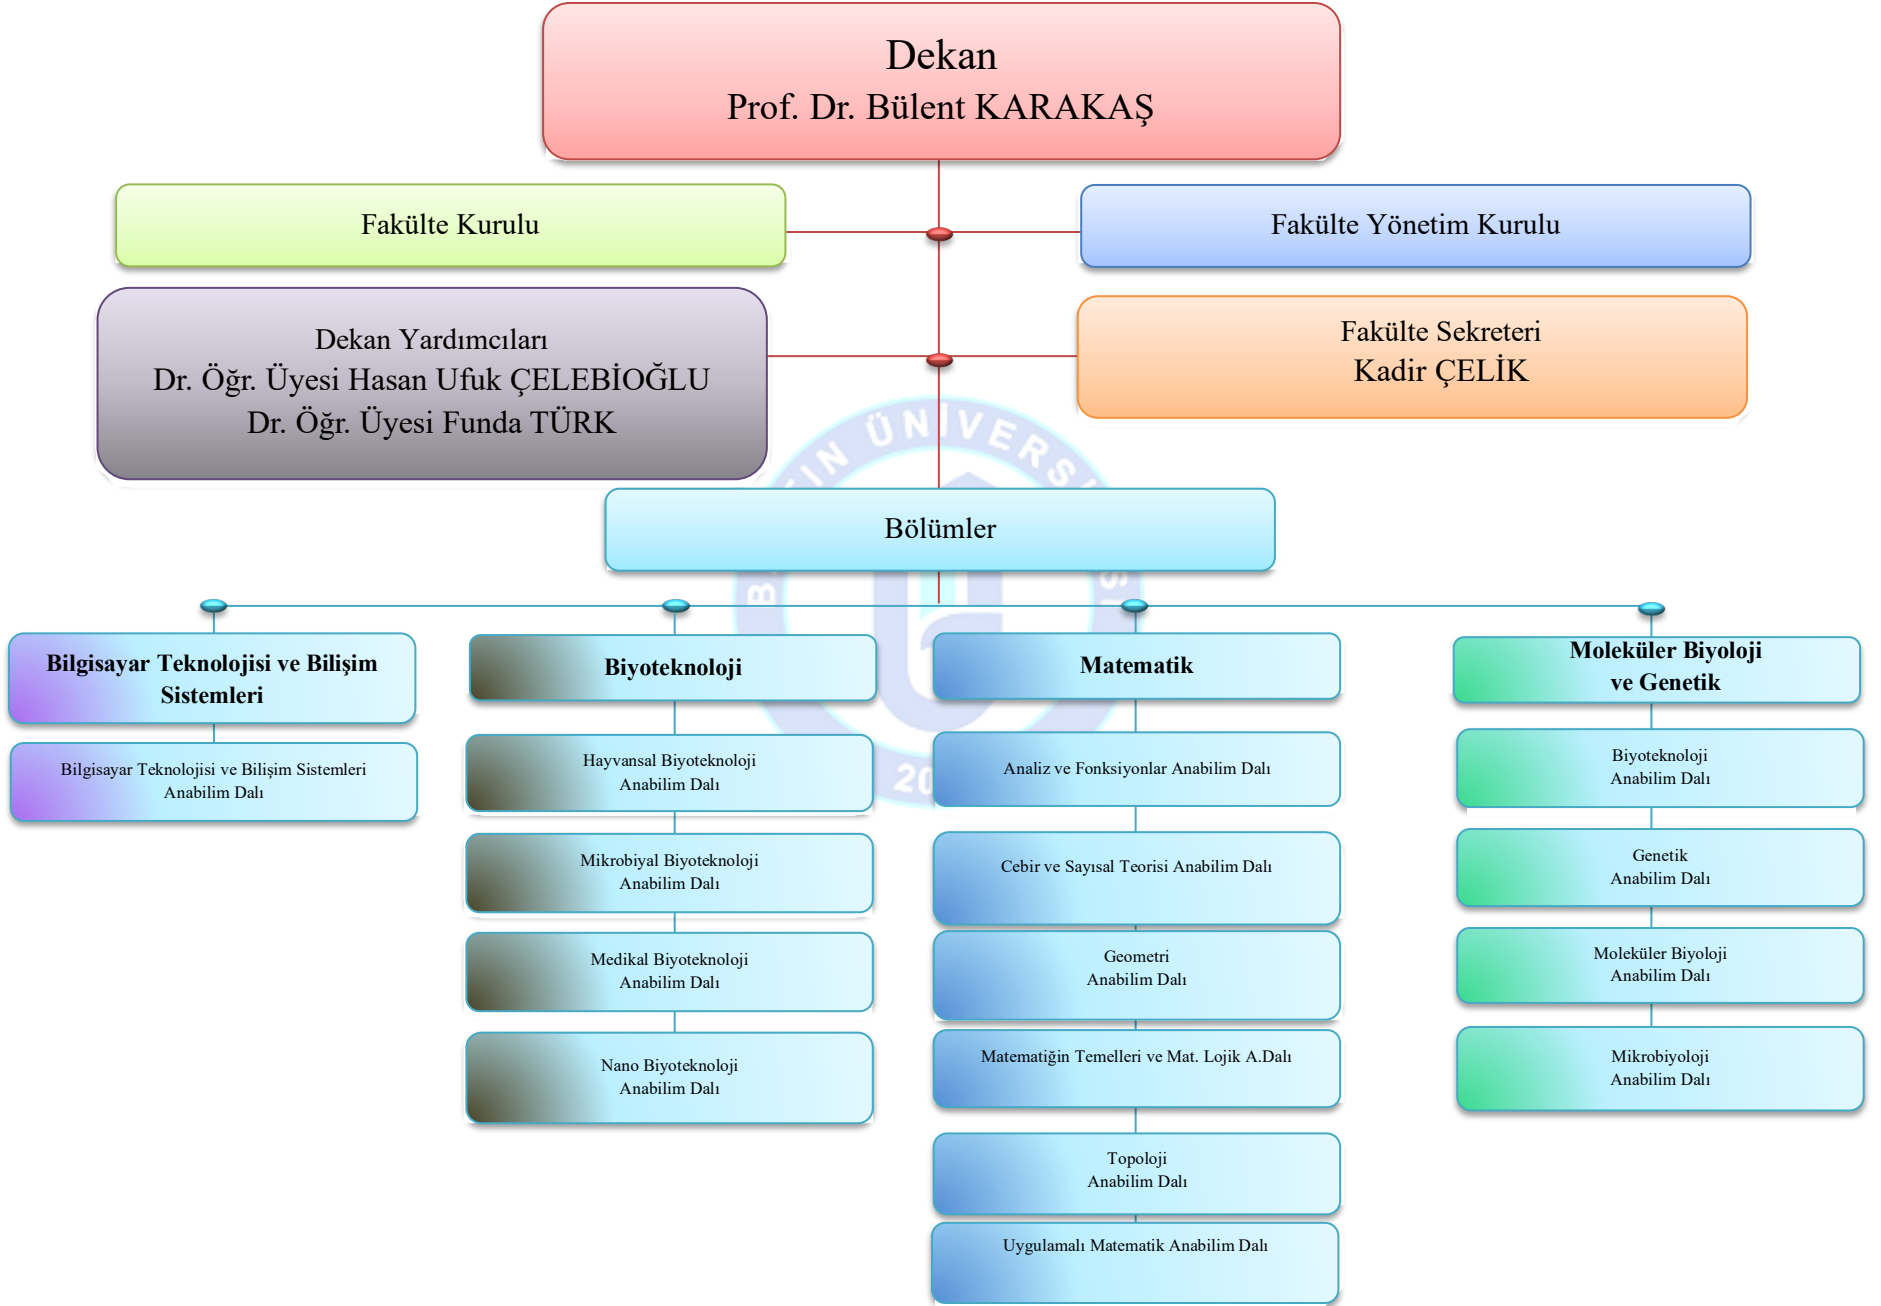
Dekan
Prof. Dr. Bülent KARAKAŞ

Fakülte Kurulu

Fakülte Yönetim Kurulu

Dekan Yardımcıları
Dr. Öğr. Üyesi Hasan Ufuk ÇELEBİOĞLU
Dr. Öğr. Üyesi Funda TÜRK

Fakülte Sekreteri
Kadir ÇELİK

Bölümler

Bilgisayar Teknolojisi ve Bilişim Sistemleri

Bilgisayar Teknolojisi ve Bilişim Sistemleri Anabilim Dalı

Biyoteknoloji

Hayvansal Biyoteknoloji Anabilim Dalı

Mikrobiyal Biyoteknoloji Anabilim Dalı

Medikal Biyoteknoloji Anabilim Dalı

Nano Biyoteknoloji Anabilim Dalı

Matematik

Analiz ve Fonksiyonlar Anabilim Dalı

Cebir ve Sayısal Teorisi Anabilim Dalı

Geometri Anabilim Dalı

Matematiğin Temelleri ve Mat. Lojik A.Dalı

Topoloji Anabilim Dalı

Uygulamalı Matematik Anabilim Dalı

Moleküler Biyoloji ve Genetik

Biyoteknoloji Anabilim Dalı

Genetik Anabilim Dalı

Moleküler Biyoloji Anabilim Dalı

Mikrobiyoloji Anabilim Dalı